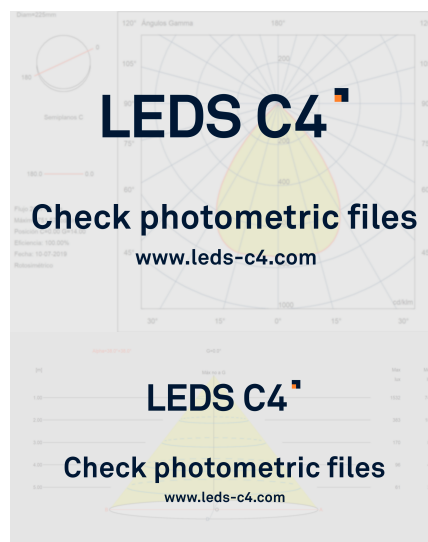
Diam=226mm

120°
Angulos Gamma
180°
120°

180
0

Semiplanos C

180 C
0 C

90°
90°

75°
75°

60°
60°

45°
45°

400

Eficiencia: 100.00%
Fecha: 14.07.2018

1000
cd/klm

30°
15°
0°
15°
30°

LEDS C4

Check photometric files

www.leds-c4.com

LEDS C4

Check photometric files

www.leds-c4.com